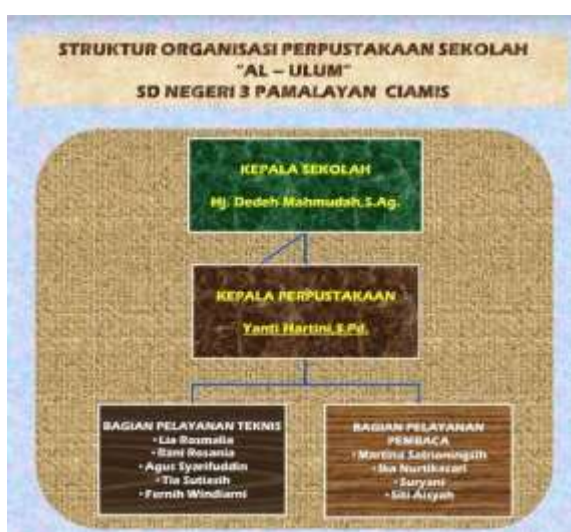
STRUKTUR ORGANISASI PERPUSTAKAAN SEKOLAH
"AL – ULUM"
SD NEGERI 3 PAMALAYAN CIAMIS

KEPALA SEKOLAH
Hj. Dedeh Mahmudah,S.Ag.

KEPALA PERPUSTAKAAN
Yanti Hartini,S.Pd.

BAGIAN PELAYANAN TEKNIS
• Lia Rosmalia
• Rani Rosania
• Agus Syarifuddin
• Tia Sutiasih
• Fernih Windiarni

BAGIAN PELAYANAN PEMBACA
• Martina Satianingsih
• Ika Nurtikasari
• Suryani
• Siti Aisyah